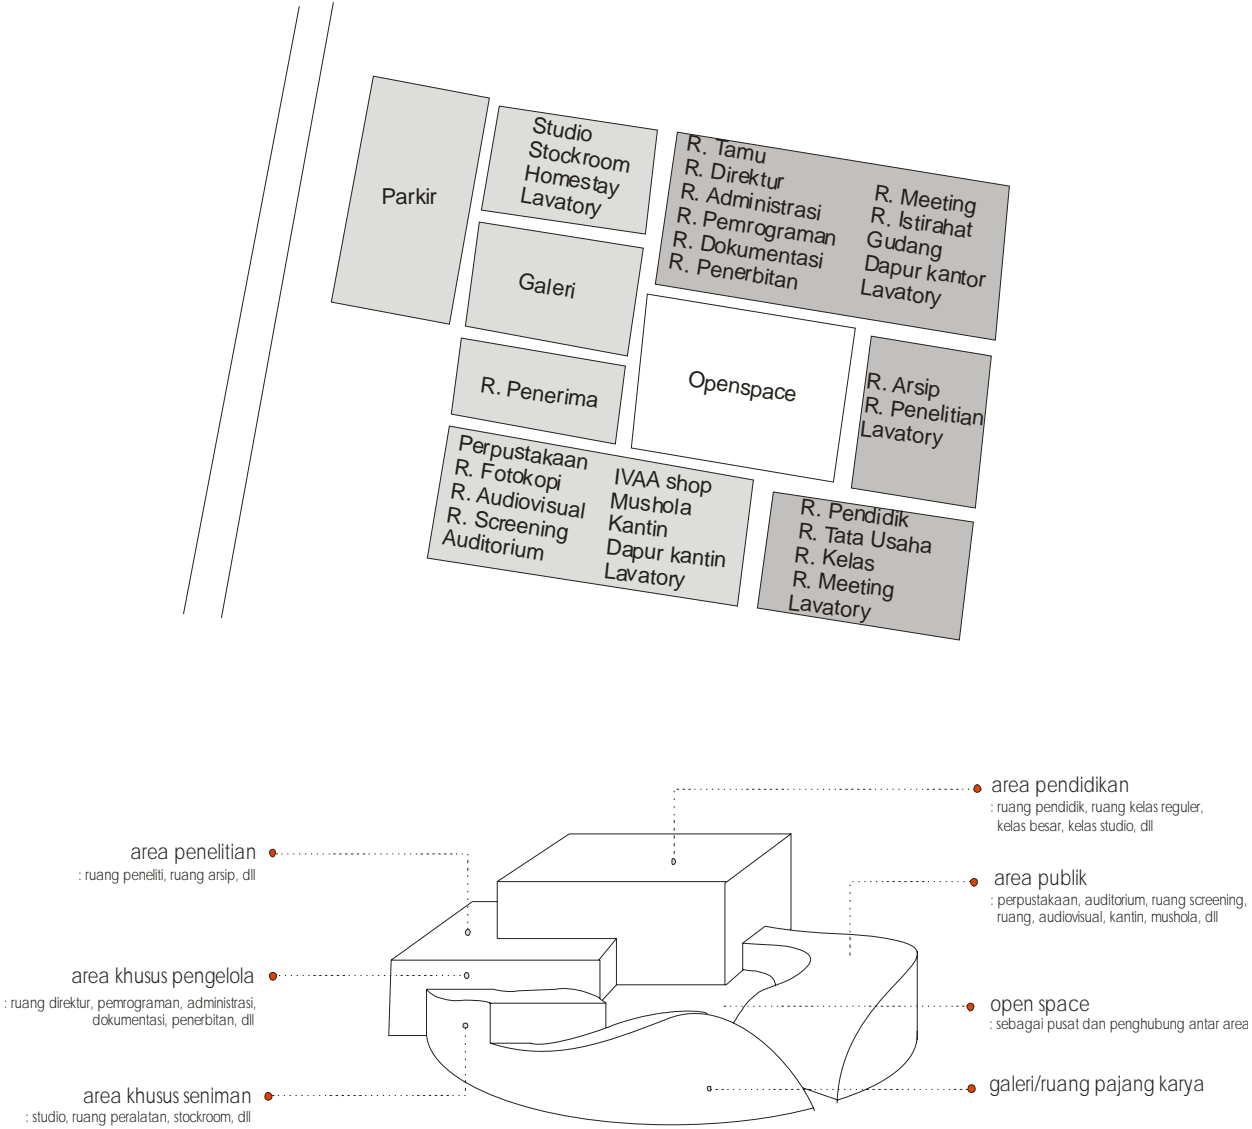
Parkir

Studio
Stockroom
Homestay
Lavatory

R. Tamu
R. Direktur
R. Administrasi
R. Pemrograman
R. Dokumentasi
R. Penerbitan

R. Meeting
R. Istirahat
Gudang
Dapur kantor
Lavatory

Galeri

R. Penerima

Openspace

R. Arsip
R. Penelitian
Lavatory

Perpustakaan
R. Fotokopi
R. Audiovisual
R. Screening
Auditorium

IVAA shop
Mushola
Kantin
Dapur kantin
Lavatory

R. Pendidik
R. Tata Usaha
R. Kelas
R. Meeting
Lavatory

area pendidikan
: ruang pendidik, ruang kelas reguler, kelas besar, kelas studio, dll

area penelitian
: ruang peneliti, ruang arsip, dll

area publik
: perpustakaan, auditorium, ruang screening, ruang, audiovisual, kantin, mushola, dll

area khusus pengelola
: ruang direktur, pemrograman, administrasi, dokumentasi, penerbitan, dll

open space
: sebagai pusat dan penghubung antar area

area khusus seniman
: studio, ruang peralatan, stockroom, dll

galeri/ruang pajang karya